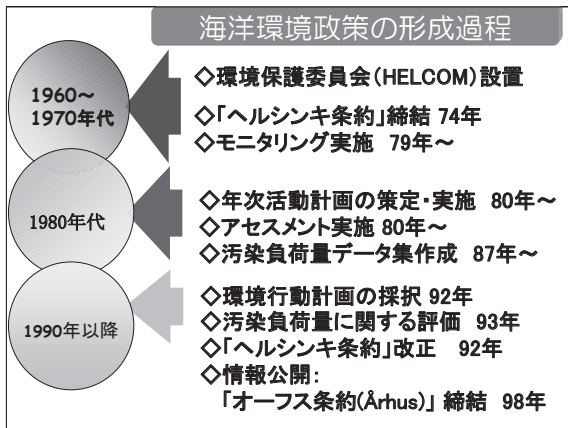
海洋環境政策の形成過程

1960～1970年代

◇環境保護委員会(HELCOM)設置
◇「ヘルシンキ条約」締結 74年
◇モニタリング実施 79年～

1980年代

◇年次活動計画の策定・実施 80年～
◇アセスメント実施 80年～
◇汚染負荷量データ集作成 87年～

1990年以降

◇環境行動計画の採択 92年
◇汚染負荷量に関する評価 93年
◇「ヘルシンキ条約」改正 92年
◇情報公開：
「オーフス条約(Århus)」締結 98年